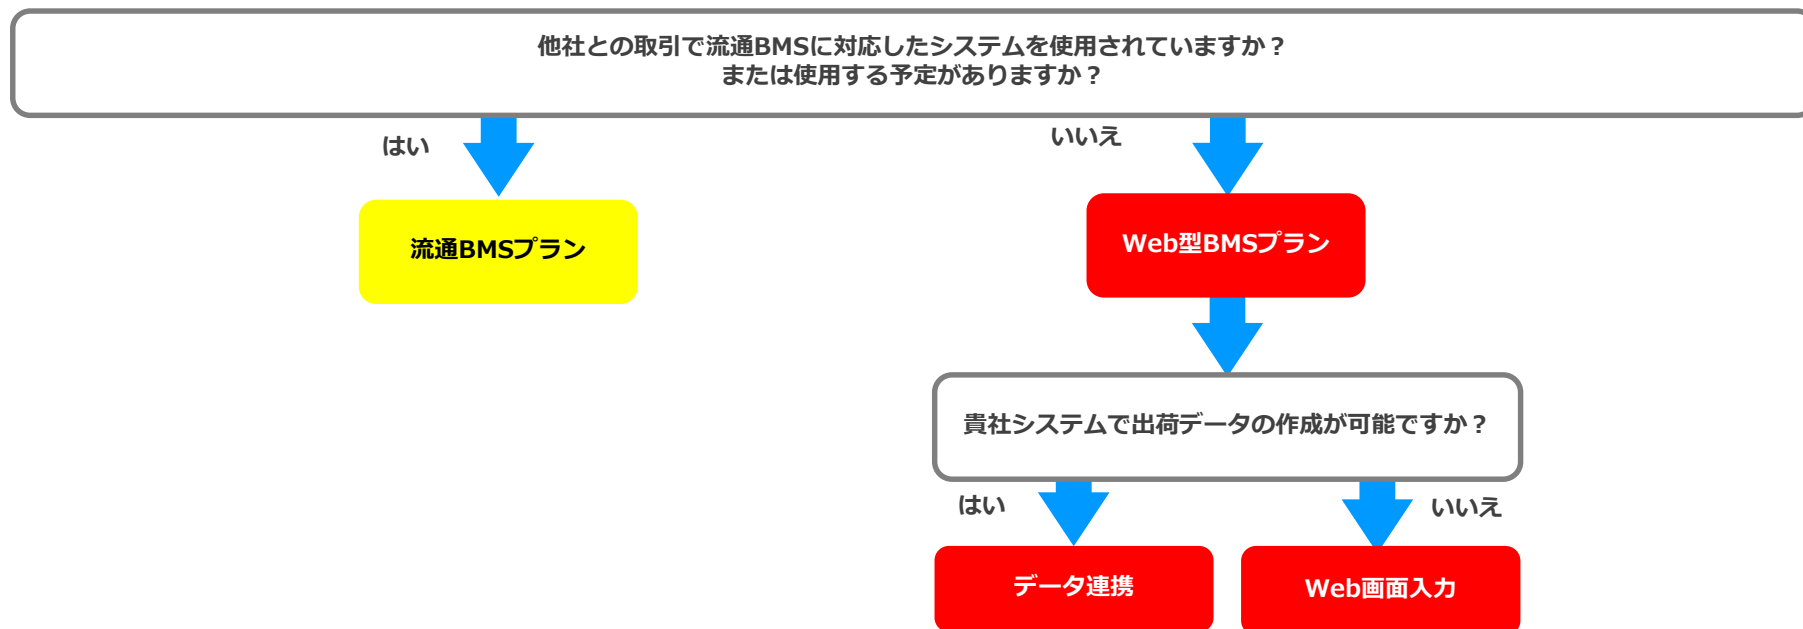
他社との取引で流通BMSに対応したシステムを使用されていますか？
または使用する予定がありますか？

はい

いいえ

流通BMSプラン

Web型BMSプラン

貴社システムで出荷データの作成が可能ですか？

はい

いいえ

データ連携

Web画面入力